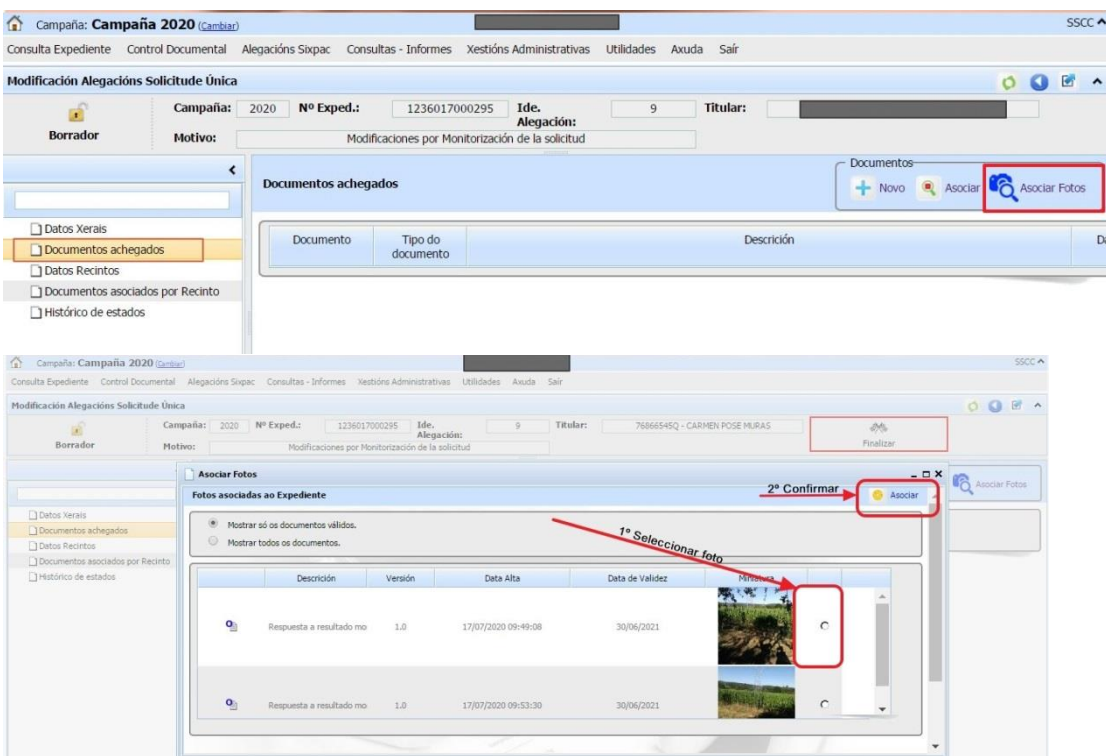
Campaña: **Campaña 2020** (Cambiar) SSCC

Consulta Expediente Control Documental Alegacións Sixpac Consultas - Informes Xestións Administrativas Utilidades Axuda Saír

Modificación Alegacións Solicitude Única

Borrador

Campaña: 2020 Nº Exped.: 1236017000295 Ide. Alegación: 9 Titular:

Motivo: Modificaciones por Monitorización de la solicitud

Documentos achegados

Documentos

Novo Asociar Asociar Fotos

| Documento | Tipo do documento | Descrición | D |
|---|---|---|---|

Datos Xerais
Documentos achegados
Datos Recintos
Documentos asociados por Recinto
Histórico de estados

Campaña: **Campaña 2020** (Cambiar) SSCC

Consulta Expediente Control Documental Alegacións Sixpac Consultas - Informes Xestións Administrativas Utilidades Axuda Saír

Modificación Alegacións Solicitude Única

Borrador

Campaña: 2020 Nº Exped.: 1236017000295 Ide. Alegación: 9 Titular: 76866545Q - CARMEN POSE MURAS

Motivo: Modificaciones por Monitorización de la solicitud

Finalizar

Asociar Fotos

Fotos asociadas ao Expediente

2º Confirmar

Asociar

Asociar Fotos

Mostrar só os documentos válidos.
Mostrar todos os documentos.

1º Seleccionar foto

Datos Xerais
Documentos achegados
Datos Recintos
Documentos asociados por Recinto
Histórico de estados

| | Descrición | Versión | Data Alta | Data de Validez | Miniatura | |
|---|---|---|---|---|---|---|
| | Respuesta a resultado mo | 1.0 | 17/07/2020 09:49:08 | 30/06/2021 | | |
| | Respuesta a resultado mo | 1.0 | 17/07/2020 09:53:30 | 30/06/2021 | | |